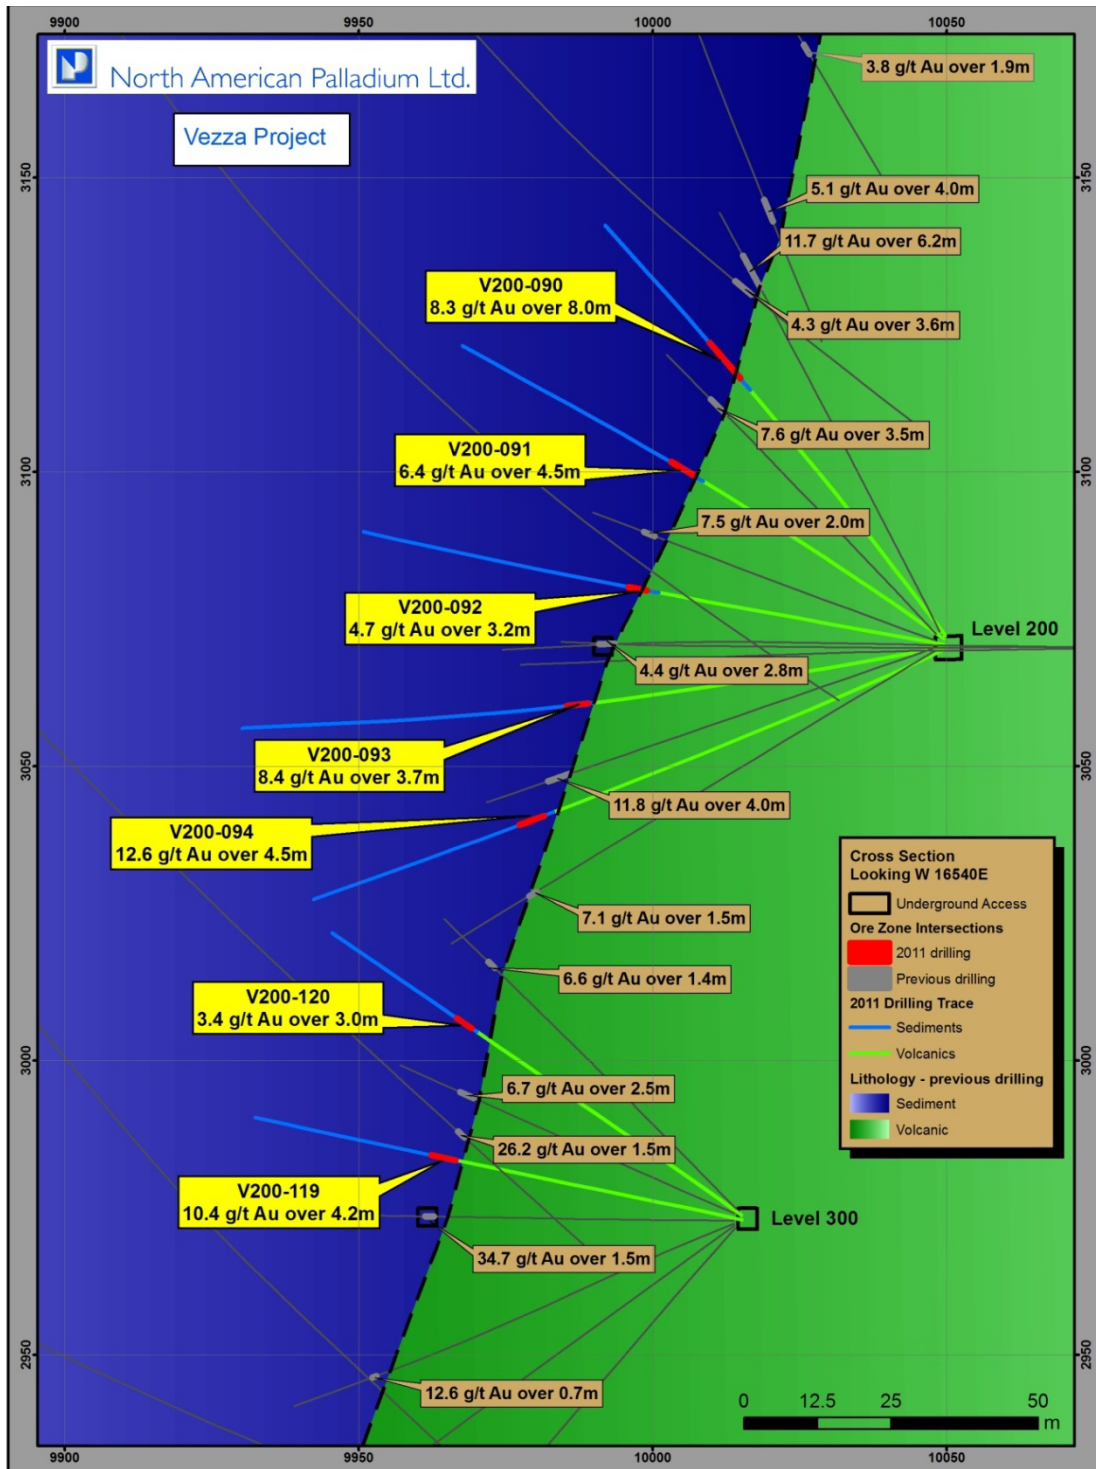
9900 9950 10000 10050

North American Palladium Ltd.

Vezza Project

3150 3150

3.8 g/t Au over 1.9m

5.1 g/t Au over 4.0m

11.7 g/t Au over 6.2m

V200-090
8.3 g/t Au over 8.0m

4.3 g/t Au over 3.6m

7.6 g/t Au over 3.5m

V200-091
6.4 g/t Au over 4.5m

3100 3100

7.5 g/t Au over 2.0m

V200-092
4.7 g/t Au over 3.2m

Level 200

4.4 g/t Au over 2.8m

V200-093
8.4 g/t Au over 3.7m

3050 3050

11.8 g/t Au over 4.0m

V200-094
12.6 g/t Au over 4.5m

Cross Section
Looking W 16540E
Underground Access
Ore Zone Intersections
2011 drilling
Previous drilling
2011 Drilling Trace
Sediments
Volcanics
Lithology - previous drilling
Sediment
Volcanic

7.1 g/t Au over 1.5m

6.6 g/t Au over 1.4m

V200-120
3.4 g/t Au over 3.0m

3000 3000

6.7 g/t Au over 2.5m

26.2 g/t Au over 1.5m

V200-119
10.4 g/t Au over 4.2m

Level 300

34.7 g/t Au over 1.5m

2950 2950

12.6 g/t Au over 0.7m

0 12.5 25 50
m

9900 9950 10000 10050